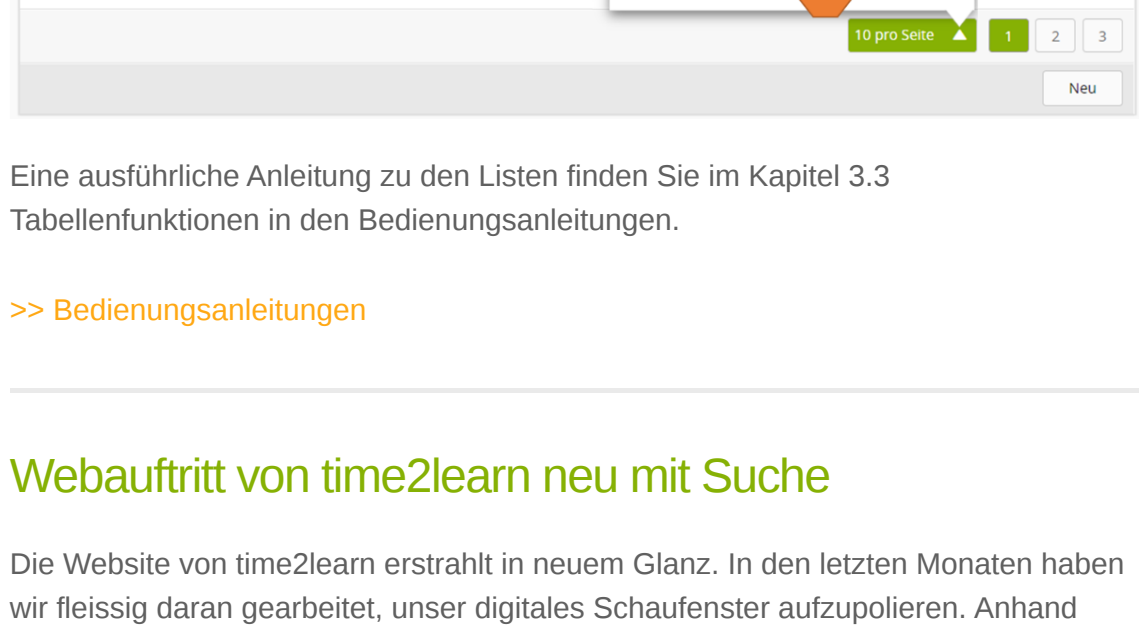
10 pro Seite

1 2 3

Neu

Eine ausführliche Anleitung zu den Listen finden Sie im Kapitel 3.3 Tabellenfunktionen in den Bedienungsanleitungen.

>> Bedienungsanleitungen

Webauftritt von time2learn neu mit Suche

Die Website von time2learn erstrahlt in neuem Glanz. In den letzten Monaten haben wir fleissig daran gearbeitet, unser digitales Schaufenster aufzupolieren. Anhand